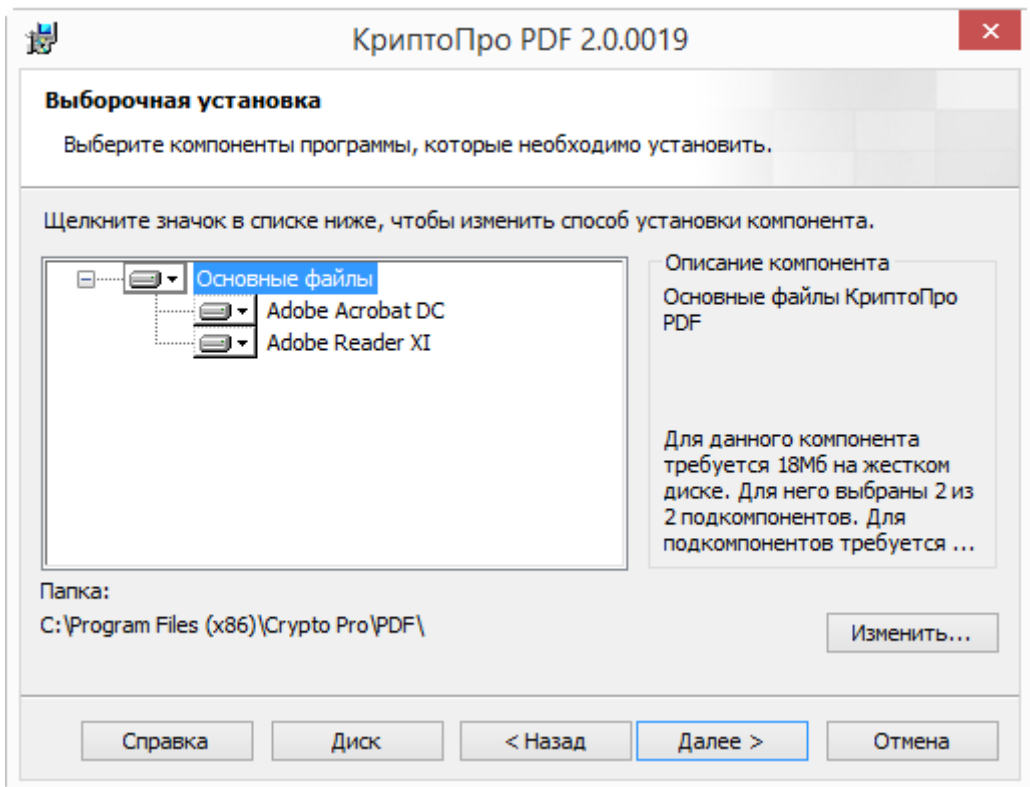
КриптоПро PDF 2.0.0019

Выборочная установка

Выберите компоненты программы, которые необходимо установить.

Щелкните значок в списке ниже, чтобы изменить способ установки компонента.

Основные файлы
Adobe Acrobat DC
Adobe Reader XI

Описание компонента

Основные файлы КриптоПро PDF

Для данного компонента требуется 18Мб на жестком диске. Для него выбраны 2 из 2 подкомпонентов. Для подкомпонентов требуется ...

Папка:
C:\Program Files (x86)\Crypto Pro\PDF\

Изменить...

Справка
Диск
< Назад
Далее >
Отмена